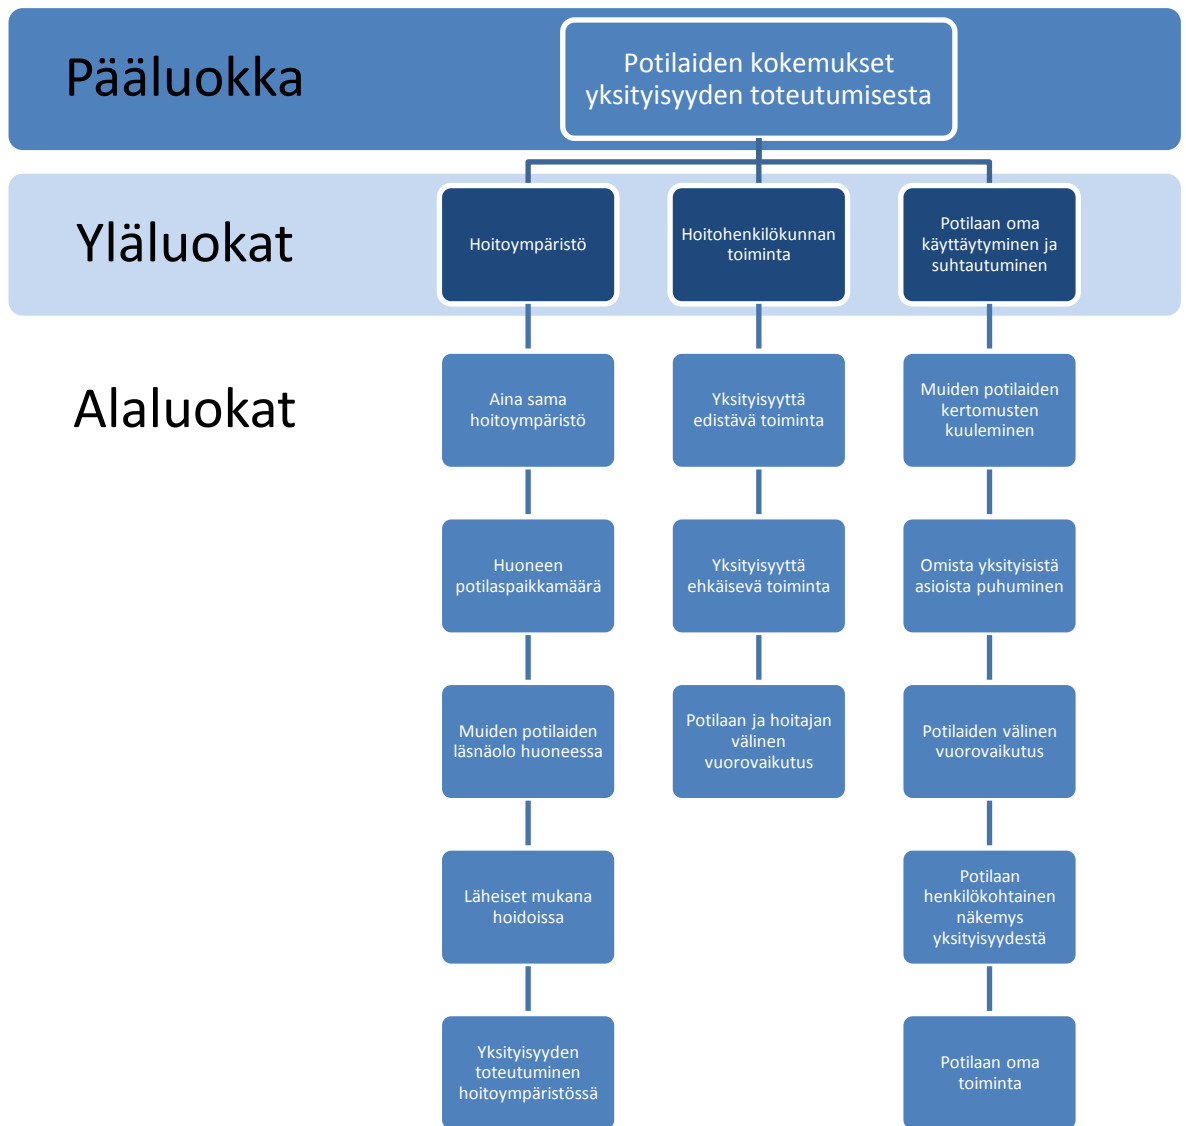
Pääluokka

Potilaiden kokemukset yksityisyyden toteutumisesta

Yläluokat

Hoitoympäristö

Hoitohenkilökunnan toiminta

Potilaan oma käyttäytyminen ja suhtautuminen

Alaluokat

Aina sama hoitoympäristö

Huoneen potilaspaikkamäärä

Muiden potilaiden läsnäolo huoneessa

Läheiset mukana hoidoissa

Yksityisyyden toteutuminen hoitoympäristössä

Yksityisyyttä edistävä toiminta

Yksityisyyttä ehkäisevä toiminta

Potilaan ja hoitajan välinen vuorovaikutus

Muiden potilaiden kertomusten kuuleminen

Omista yksityisistä asioista puhuminen

Potilaiden välinen vuorovaikutus

Potilaan henkilökohtainen näkemys yksityisyydestä

Potilaan oma toiminta